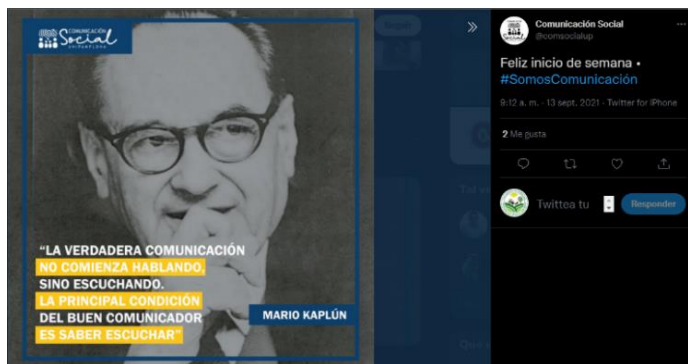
COMUNICACIÓN Social UNIPAMPLONA

"LA VERDADERA COMUNICACIÓN NO COMIENZA HABLANDO, SINO ESCUCHANDO. LA PRINCIPAL CONDICIÓN DEL BUEN COMUNICADOR ES SABER ESCUCHAR"

MARIO KAPLÚN

Comunicación Social
@comsocialup

Feliz inicio de semana •
#SomosComunicación

9:12 a. m. · 13 sept. 2021 · Twitter for iPhone

2 Me gusta

Twittea tu

Responder